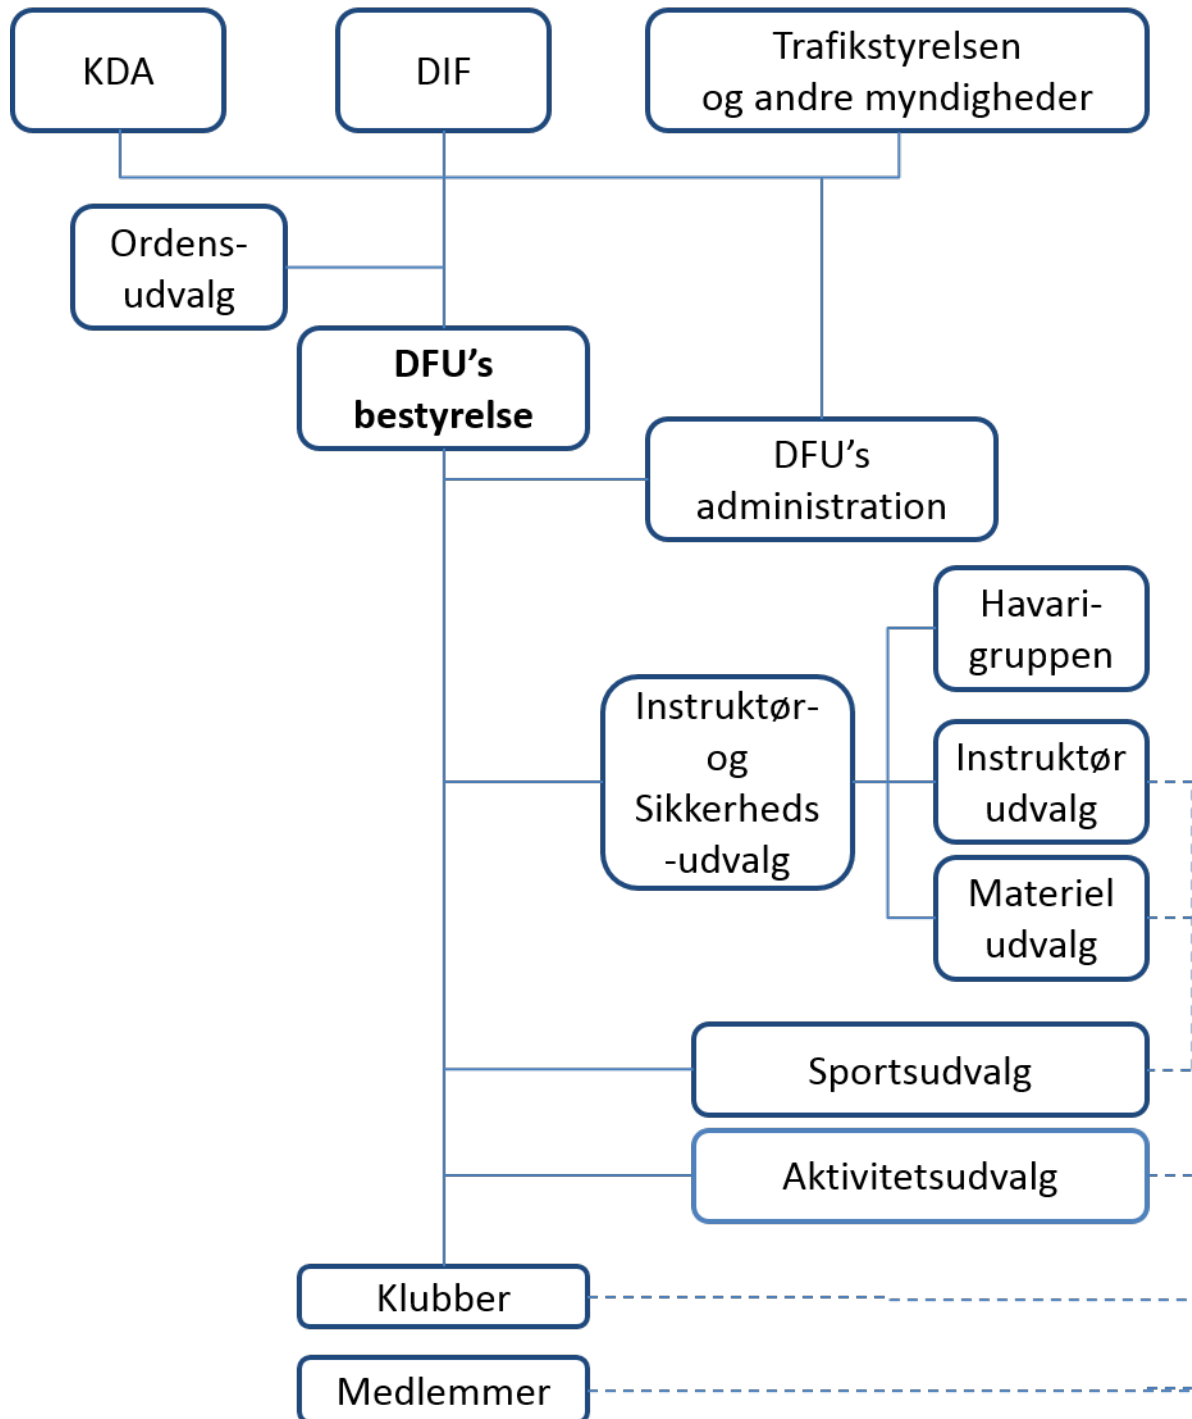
KDA

DIF

Trafikstyrelsen og andre myndigheder

Ordens-udvalg

DFU's bestyrelse

DFU's administration

Havari-gruppen

Instruktør- og Sikkerheds -udvalg

Instruktør udvalg

Materiel udvalg

Sportsudvalg

Aktivitetsudvalg

Klubber

Medlemmer